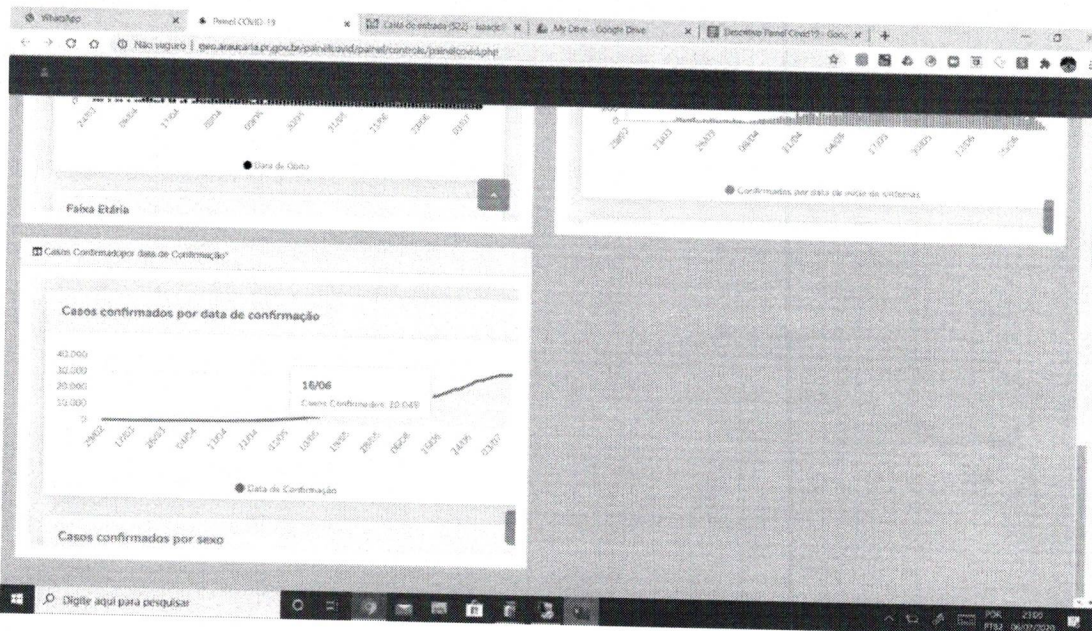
WhatsApp
Painel COVID-19
Caixa de entrada (522) - kasacio
My Drive - Google Drive
Descritivo Painel Covid19 - Goog

Não seguro | geo.araucaria.pr.gov.br/painelcovid/painel/controle/painelcovid.php

24/03 06/04 17/04 28/04 09/05 20/05 31/05 11/06 22/06 03/07

Data do Óbito

Faixa Etária

29/02 13/03 26/03 08/04 21/04 04/05 17/05 30/05 12/06 25/06

Confirmados por data de início de sintomas

Casos Confirmadospor data de Confirmação*

Casos confirmados por data de confirmação

40.000
30.000
20.000
10.000
0

16/06
Casos Confirmados: 10.049

29/02 17/03 26/03 04/04 13/04 22/04 01/05 10/05 19/05 28/05 06/06 15/06 24/06 03/07

Data de Confirmação

Casos confirmados por sexo

Digite aqui para pesquisar

POR PTB2 21:00 06/07/2020